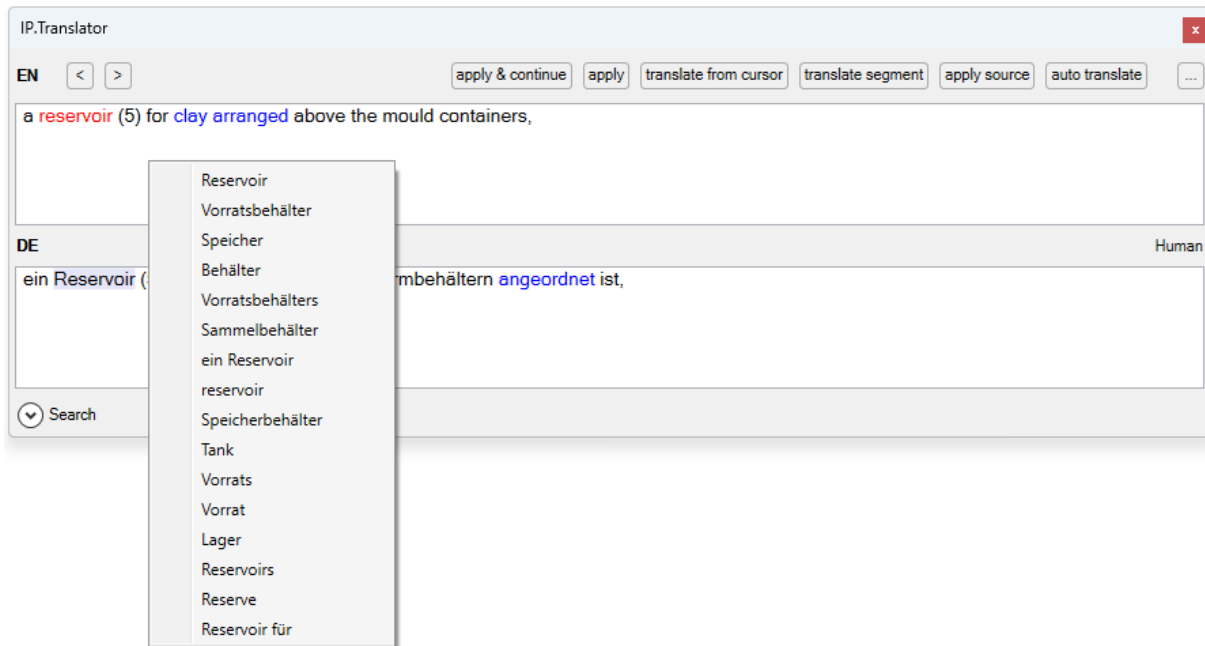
IP.Translator

x

EN

<

>

apply & continue

apply

translate from cursor

translate segment

apply source

auto translate

...

a reservoir (5) for clay arranged above the mould containers,

DE

Human

ein Reservoir ([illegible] rmbehältern angeordnet ist,

Reservoir
Vorratsbehälter
Speicher
Behälter
Vorratsbehälters
Sammelbehälter
ein Reservoir
reservoir
Speicherbehälter
Tank
Vorrats
Vorrat
Lager
Reservoirs
Reserve
Reservoir für

Search